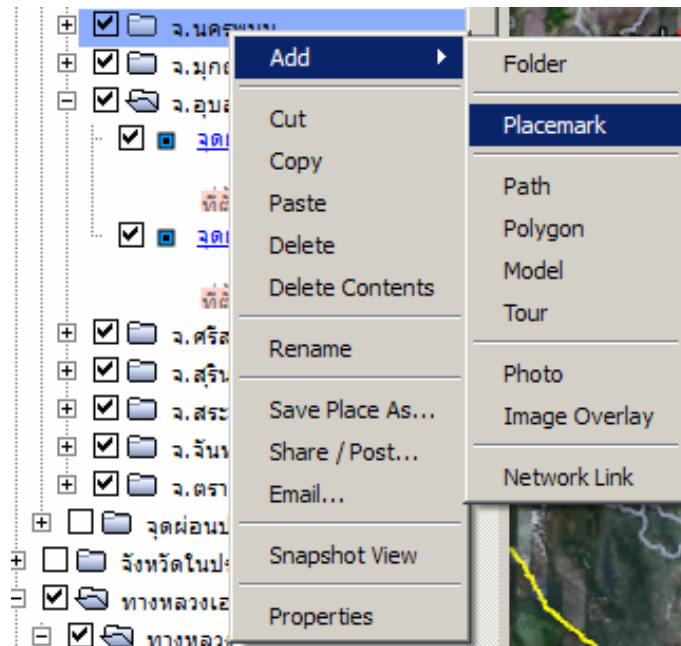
จ.นครพนม
จ.มุกด
จ.อุบล
จุด
ที่ตั้
จุด
ที่ตั้
จ.ศรีส
จ.สุริน
จ.สระ
จ.จันท
จ.ตรา
จุดผ่อนป
จังหวัดในปร
ทางหลวงเอ
ทางหลวง

Add
Cut
Copy
Paste
Delete
Delete Contents
Rename
Save Place As...
Share / Post...
Email...
Snapshot View
Properties

Folder
Placemark
Path
Polygon
Model
Tour
Photo
Image Overlay
Network Link